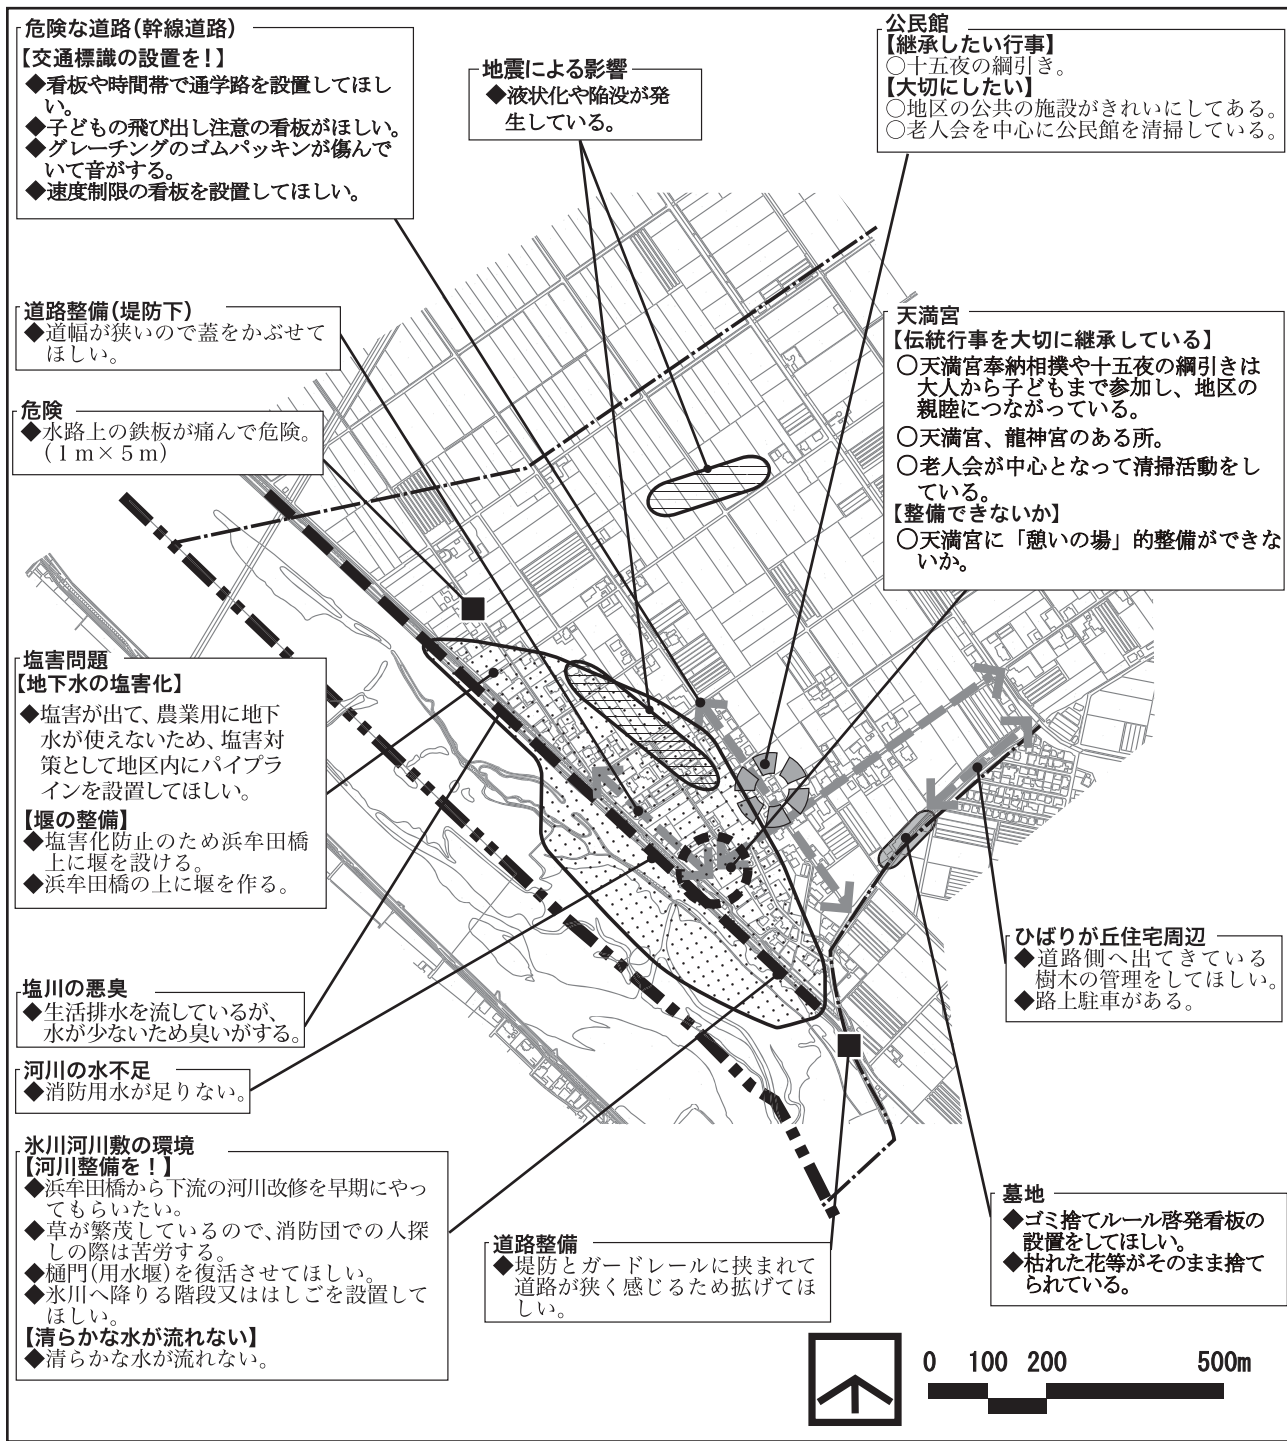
危険な道路(幹線道路)
【交通標識の設置を！】
◆看板や時間帯で通学路を設置してほしい。
◆子どもの飛び出し注意の看板がほしい。
◆グレーチングのゴムパッキンが傷んでいて音がする。
◆速度制限の看板を設置してほしい。

地震による影響
◆液状化や陥没が発生している。

公民館
【継承したい行事】
○十五夜の綱引き。
【大切にしたい】
○地区の公共の施設がきれいにしてある。
○老人会を中心に公民館を清掃している。

道路整備(堤防下)
◆道幅が狭いので蓋をかぶせてほしい。

天満宮
【伝統行事を大切に継承している】
○天満宮奉納相撲や十五夜の綱引きは大人から子どもまで参加し、地区の親睦につながっている。
○天満宮、龍神宮のある所。
○老人会が中心となって清掃活動をしている。
【整備できないか】
○天満宮に「憩いの場」的整備ができないか。

危険
◆水路上の鉄板が痛んで危険。(1m×5m)

塩害問題
【地下水の塩害化】
◆塩害が出て、農業用に地下水が使えないため、塩害対策として地区内にパイプラインを設置してほしい。
【堰の整備】
◆塩害化防止のため浜牟田橋上に堰を設ける。
◆浜牟田橋の上に堰を作る。

ひばりが丘住宅周辺
◆道路側へ出てきている樹木の管理をしてほしい。
◆路上駐車がある。

塩川の悪臭
◆生活排水を流しているが、水が少ないため臭いがする。

河川の水不足
◆消防用水が足りない。

氷川河川敷の環境
【河川整備を！】
◆浜牟田橋から下流の河川改修を早期にやってもらいたい。
◆草が繁茂しているので、消防団での人探しの際は苦労する。
◆樋門(用水堰)を復活させてほしい。
◆氷川へ降りる階段又ははしごを設置してほしい。
【清らかな水が流れない】
◆清らかな水が流れない。

墓地
◆ゴミ捨てルール啓発看板の設置をしてほしい。
◆枯れた花等がそのまま捨てられている。

道路整備
◆堤防とガードレールに挟まれて道路が狭く感じるため拡げてほしい。

0 100 200 500m